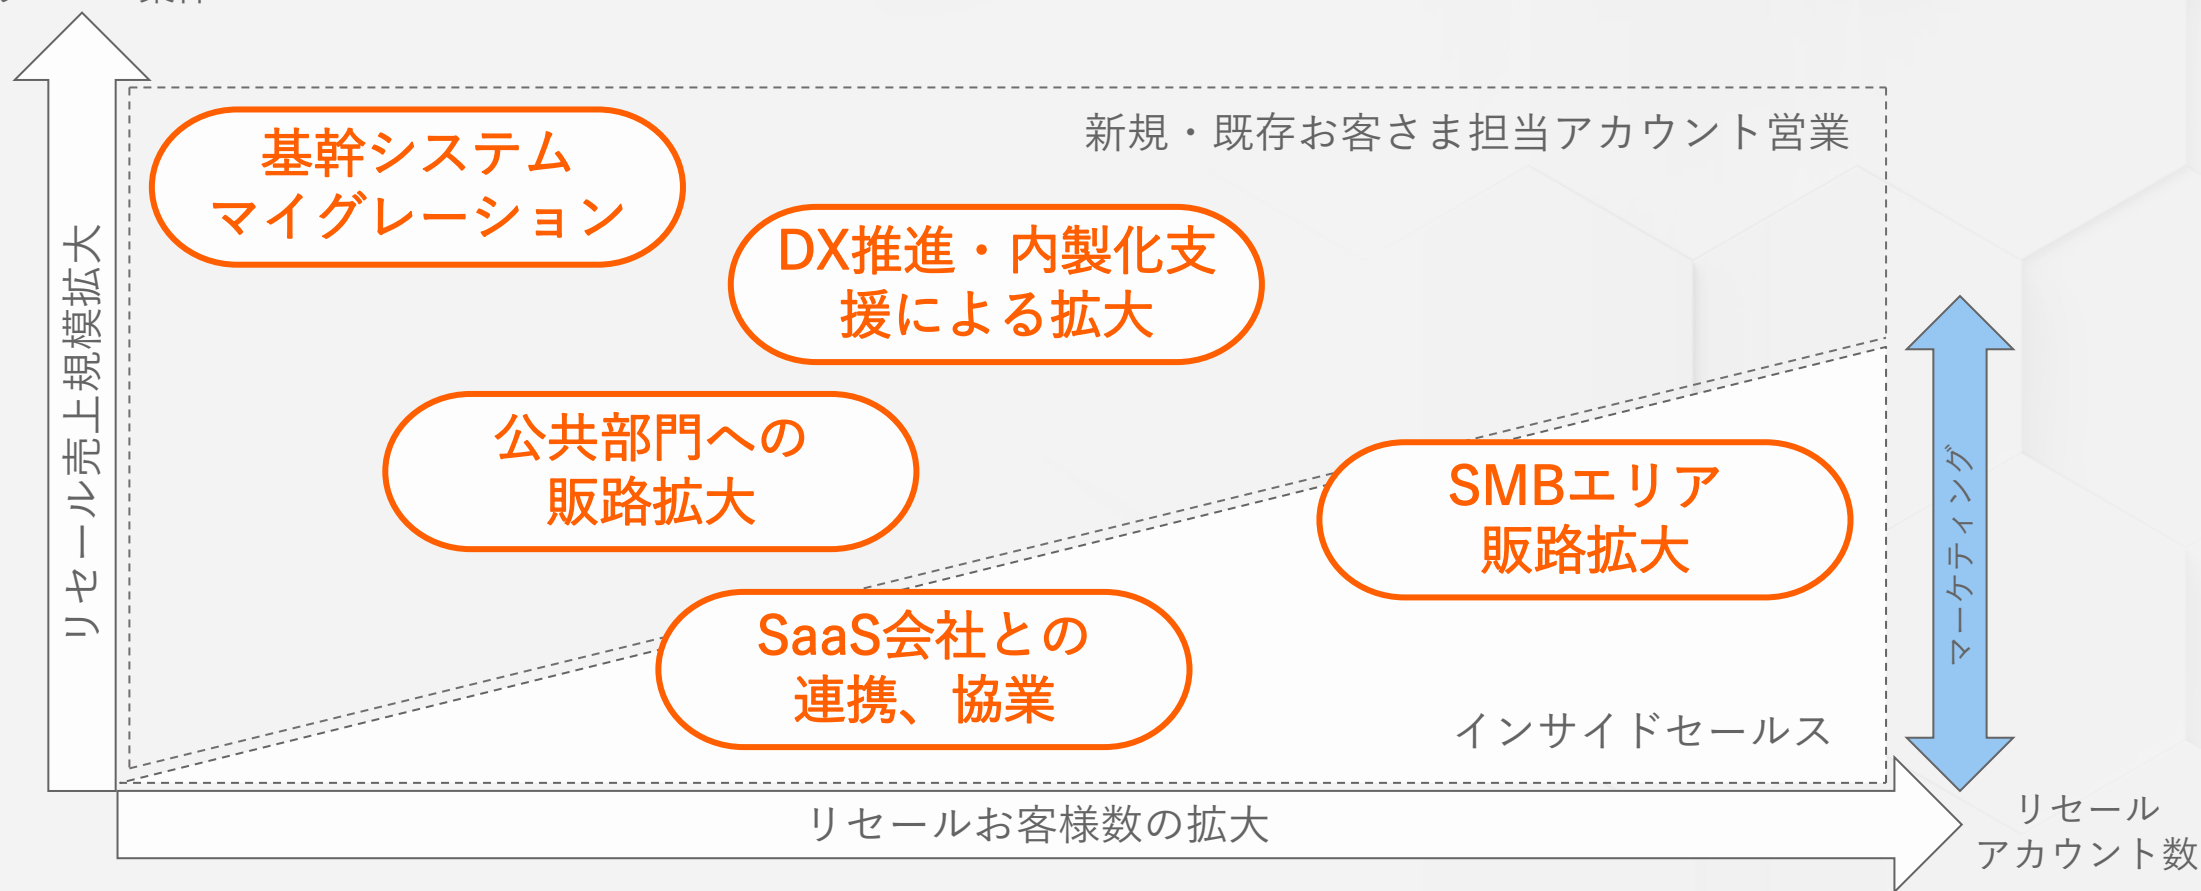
リセール売上規模拡大

新規・既存お客さま担当アカウント営業

基幹システム
マイグレーション

DX推進・内製化支援による拡大

公共部門への
販路拡大

SMBエリア
販路拡大

SaaS会社との
連携、協業

マーケティング

インサイドセールス

リセールお客様数の拡大

リセール
アカウント数